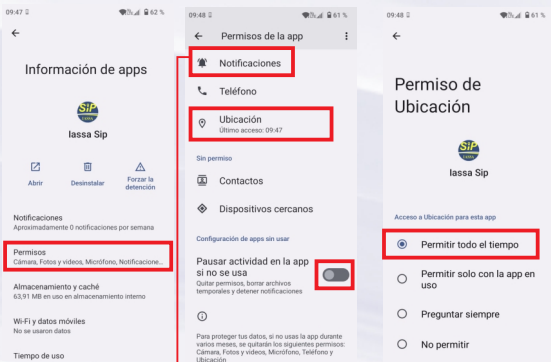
09:47 62 %

←

Información de apps

SiP IASSA

Iassa Sip

Abrir

Desinstalar

Forzar la detención

Notificaciones
Aproximadamente 0 notificaciones por semana

Permisos
Cámara, Fotos y videos, Micrófono, Notificacione...

Almacenamiento y caché
63,91 MB en uso en almacenamiento interno

Wi-Fi y datos móviles
No se usaron datos

Tiempo de uso

09:48 61 %

← Permisos de la app ⋮

Notificaciones

Teléfono

Ubicación
Último acceso: 09:47

Sin permiso

Contactos

Dispositivos cercanos

Configuración de apps sin usar

Pausar actividad en la app si no se usa
Quitar permisos, borrar archivos temporales y detener notificaciones

Para proteger tus datos, si no usas la app durante varios meses, se quitarán los siguientes permisos: Cámara, Fotos y videos, Micrófono, Teléfono y Ubicación

09:48 61 %

←

Permiso de Ubicación

SiP IASSA

Iassa Sip

Acceso a Ubicación para esta app

Permitir todo el tiempo

Permitir solo con la app en uso

Preguntar siempre

No permitir